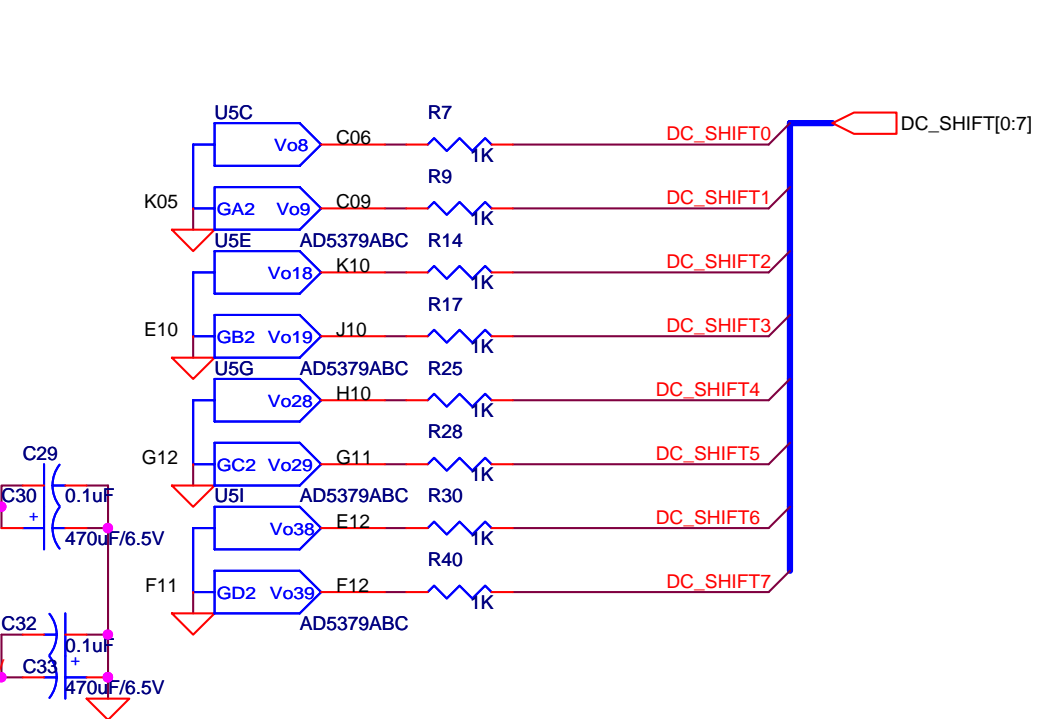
U5C
Vo8
C06
R7
1K
DC_SHIFT0
DC_SHIFT[0:7]
K05
GA2
Vo9
C09
R9
1K
DC_SHIFT1
U5E
AD5379ABC
R14
Vo18
K10
1K
DC_SHIFT2
R17
E10
GB2
Vo19
J10
1K
DC_SHIFT3
U5G
AD5379ABC
R25
Vo28
H10
1K
DC_SHIFT4
R28
C29
G12
GC2
Vo29
G11
1K
DC_SHIFT5
C30
0.1uF
U5I
AD5379ABC
R30
+
Vo38
E12
1K
DC_SHIFT6
470uF/6.5V
R40
F11
GD2
Vo39
F12
1K
DC_SHIFT7
C32
AD5379ABC
0.1uF
C33
+
470uF/6.5V